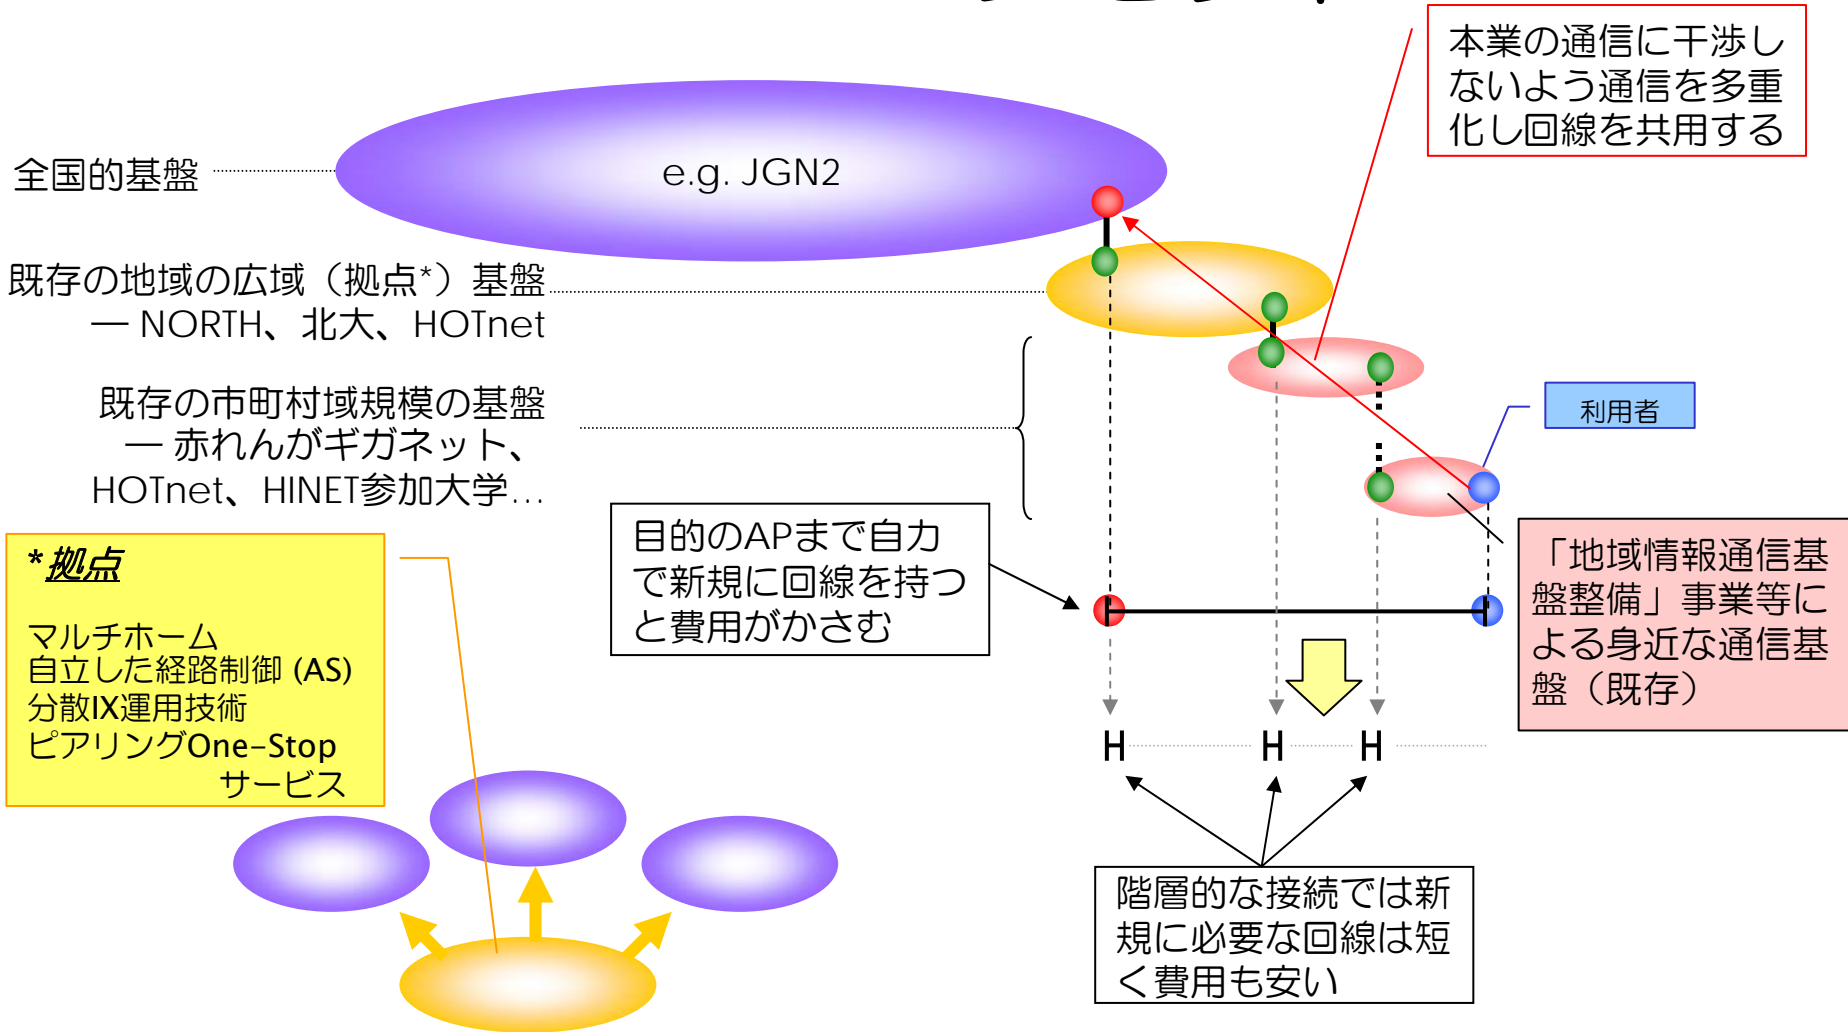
本業の通信に干渉しないよう通信を多重化し回線を共用する

全国的基盤

e.g. JGN2

既存の地域の広域（拠点*）基盤
— NORTH、北大、HOTnet

既存の市町村域規模の基盤
— 赤れんがギガネット、HOTnet、HINET参加大学…

利用者

*拠点

マルチホーム
自立した経路制御 (AS)
分散IX運用技術
ピアリングOne-Stopサービス

目的のAPまで自力で新規に回線を持つと費用がかさむ

「地域情報通信基盤整備」事業等による身近な通信基盤（既存）

H H H

階層的な接続では新規に必要な回線は短く費用も安い